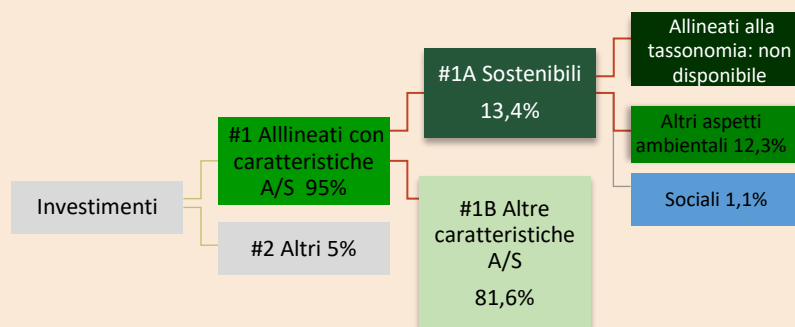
Investimenti

#1 Alllineati con caratteristiche A/S 95%

#2 Altri 5%

#1A Sostenibili
13,4%

#1B Altre caratteristiche A/S
81,6%

Allineati alla tassonomia: non disponibile

Altri aspetti ambientali 12,3%

Sociali 1,1%